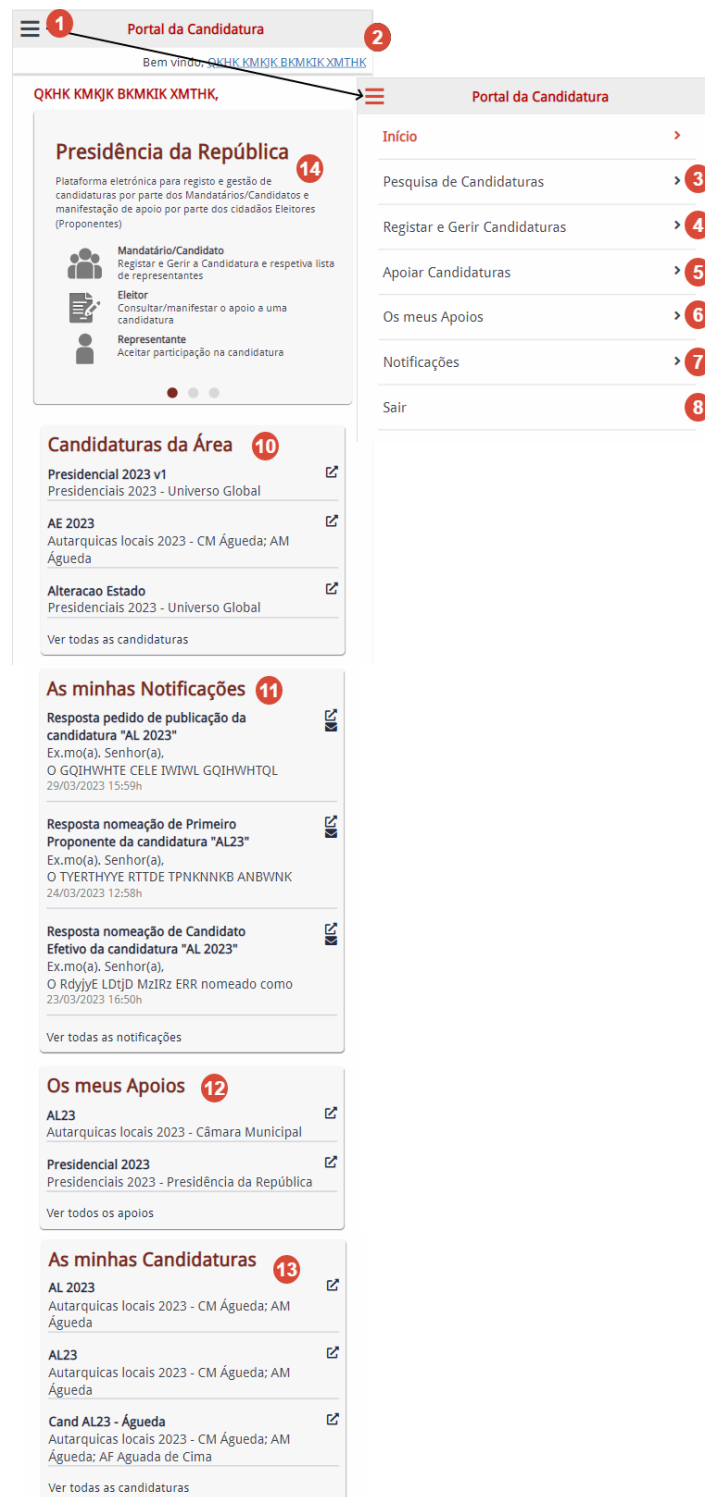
1

Portal da Candidatura

2

Bem vindo, QKHK KMKJK BKMKIK XMTHK

QKHK KMKJK BKMKIK XMTHK,

Presidência da República

14

Plataforma eletrónica para registo e gestão de candidaturas por parte dos Mandatários/Candidatos e manifestação de apoio por parte dos cidadãos Eleitores (Proponentes)

Mandatário/Candidato
Registar e Gerir a Candidatura e respetiva lista de representantes

Eleitor
Consultar/manifestar o apoio a uma candidatura

Representante
Aceitar participação na candidatura

Portal da Candidatura

Início

Pesquisa de Candidaturas 3

Registar e Gerir Candidaturas 4

Apoiar Candidaturas 5

Os meus Apoios 6

Notificações 7

Sair 8

Candidaturas da Área 10

Presidencial 2023 v1
Presidenciais 2023 - Universo Global

AE 2023
Autarquicas locais 2023 - CM Águeda; AM Águeda

Alteracao Estado
Presidenciais 2023 - Universo Global

Ver todas as candidaturas

As minhas Notificações 11

Resposta pedido de publicação da candidatura "AL 2023"
Ex.mo(a). Senhor(a),
O GQIHWHTE CELE IWIWL GQIHWHTQL
29/03/2023 15:59h

Resposta nomeação de Primeiro Proponente da candidatura "AL23"
Ex.mo(a). Senhor(a),
O TYERTHYYE RTTDE TPNKNNKB ANBWNK
24/03/2023 12:58h

Resposta nomeação de Candidato Efetivo da candidatura "AL 2023"
Ex.mo(a). Senhor(a),
O RdyjyE LDtjD MzIRz ERR nomeado como
23/03/2023 16:50h

Ver todas as notificações

Os meus Apoios 12

AL23
Autarquicas locais 2023 - Câmara Municipal

Presidencial 2023
Presidenciais 2023 - Presidência da República

Ver todos os apoios

As minhas Candidaturas 13

AL 2023
Autarquicas locais 2023 - CM Águeda; AM Águeda

AL23
Autarquicas locais 2023 - CM Águeda; AM Águeda

Cand AL23 - Águeda
Autarquicas locais 2023 - CM Águeda; AM Águeda; AF Aguada de Cima

Ver todas as candidaturas